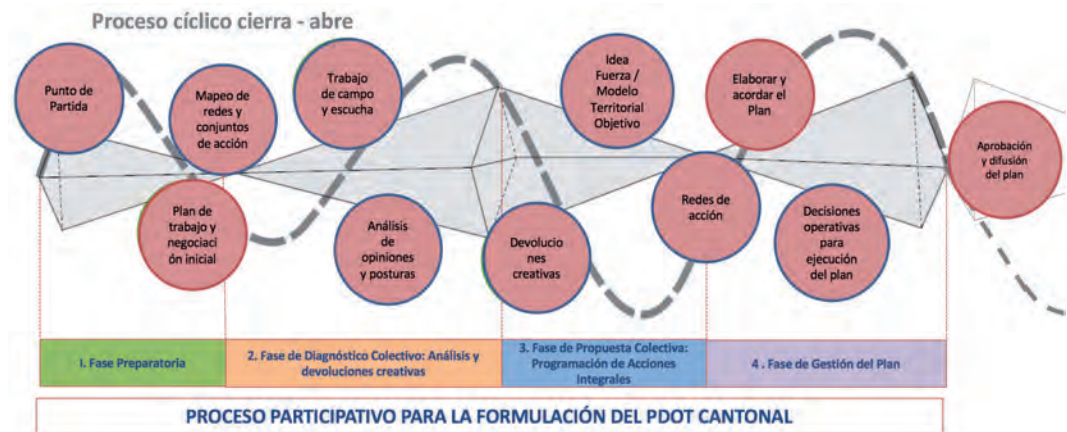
Proceso cíclico cierra - abre

Punto de Partida

Mapeo de redes y conjuntos de acción

Trabajo de campo y escucha

Idea Fuerza / Modelo Territorial Objetivo

Elaborar y acordar el Plan

Aprobación y difusión del plan

Plan de trabajo y negociación inicial

Análisis de opiniones y posturas

Devoluciones creativas

Redes de acción

Decisiones operativas para ejecución del plan

1. Fase Preparatoria

2. Fase de Diagnóstico Colectivo: Análisis y devoluciones creativas

3. Fase de Propuesta Colectiva: Programación de Acciones Integrales

4 . Fase de Gestión del Plan

PROCESO PARTICIPATIVO PARA LA FORMULACIÓN DEL PDOT CANTONAL